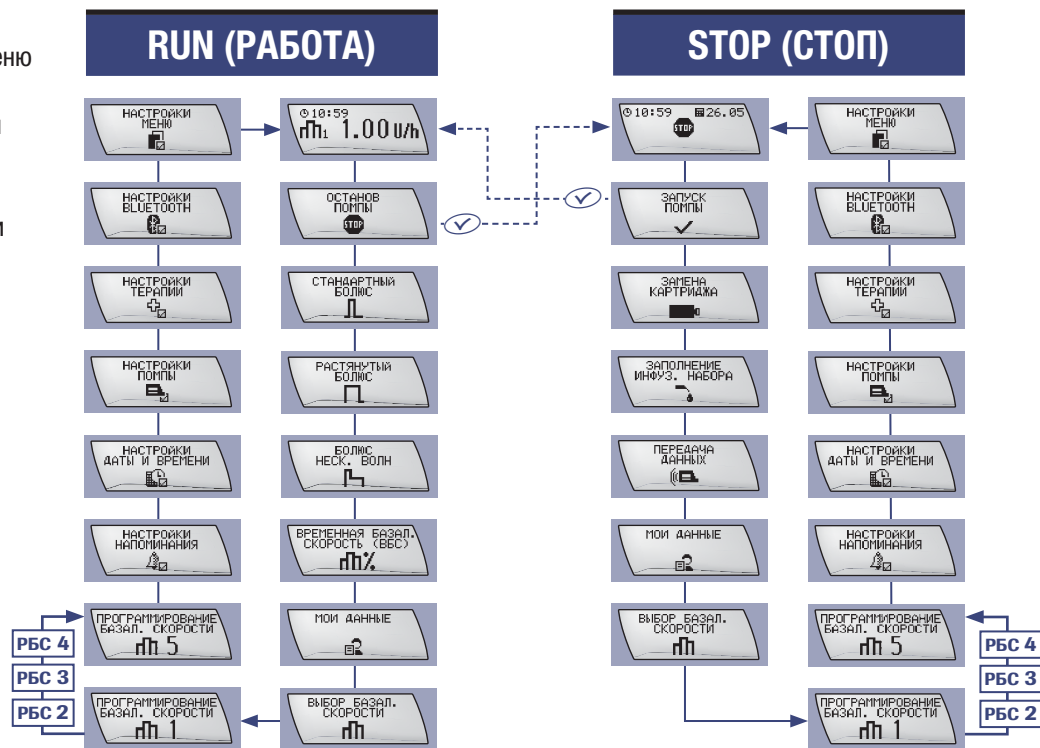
ню

и

RUN (РАБОТА)

STOP (СТОП)

НАСТРОЙКИ МЕНЮ

10:59 1 1.00 U/h

10:59 26.05 STOP

НАСТРОЙКИ МЕНЮ

НАСТРОЙКИ BLUETOOTH

ОСТАНОВ ПОМПЫ STOP

ЗАПУСК ПОМПЫ

НАСТРОЙКИ BLUETOOTH

НАСТРОЙКИ ТЕРАПИИ

СТАНДАРТНЫЙ БОЛЮС

ЗАМЕНА КАРТРИДЖА

НАСТРОЙКИ ТЕРАПИИ

НАСТРОЙКИ ПОМПЫ

РАСТЯНУТЫЙ БОЛЮС

ЗАПОЛНЕНИЕ ИНФУЗ. НАБОРА

НАСТРОЙКИ ПОМПЫ

НАСТРОЙКИ ДАТЫ И ВРЕМЕНИ

БОЛЮС НЕСК. ВОЛН

ПЕРЕДАЧА ДАННЫХ

НАСТРОЙКИ ДАТЫ И ВРЕМЕНИ

НАСТРОЙКИ НАПОМИНАНИЯ

ВРЕМЕННАЯ БАЗАЛ. СКОРОСТЬ (ВБС) %

МОИ ДАННЫЕ

НАСТРОЙКИ НАПОМИНАНИЯ

РБС 4
РБС 3
РБС 2

ПРОГРАММИРОВАНИЕ БАЗАЛ. СКОРОСТИ 5

МОИ ДАННЫЕ

ВЫБОР БАЗАЛ. СКОРОСТИ

ПРОГРАММИРОВАНИЕ БАЗАЛ. СКОРОСТИ 5

РБС 4
РБС 3
РБС 2

ПРОГРАММИРОВАНИЕ БАЗАЛ. СКОРОСТИ 1

ВЫБОР БАЗАЛ. СКОРОСТИ

ПРОГРАММИРОВАНИЕ БАЗАЛ. СКОРОСТИ 1